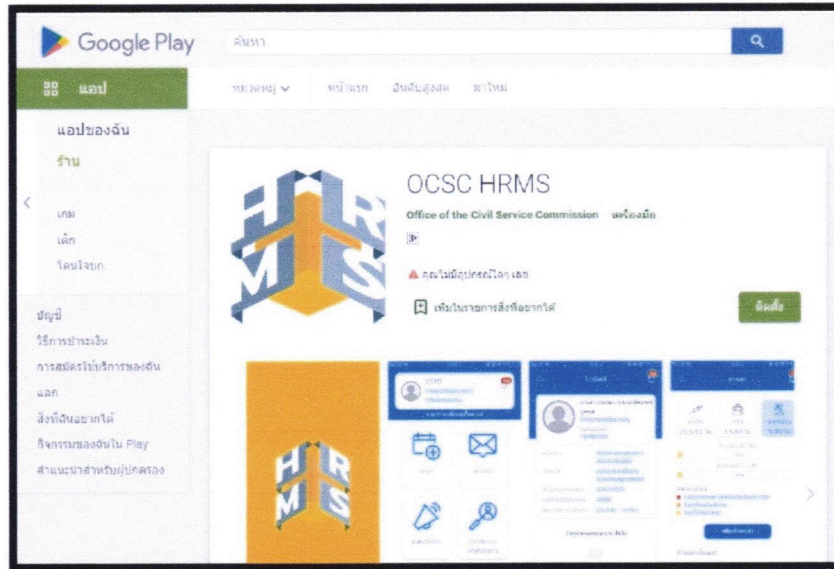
Google Play

ค้นหา

แอป

หมวดหมู่ หน้าแรก อันดับสูงสุด มาใหม่

แอปของฉัน

ร้าน

เกม

เด็ก

โดนใจนก

บัญชี

วิธีการชำระเงิน

การสมัครใช้บริการของฉัน

แลก

สิ่งที่อยากได้

กิจกรรมของฉันใน Play

คำแนะนำสำหรับผู้ปกครอง

OCSC HRMS

Office of the Civil Service Commission เครื่องมือ

3+

คุณไม่มีอุปกรณ์ใดๆ เลย

เพิ่มในรายการสิ่งที่อยากได้

ติดตั้ง

HRMS

HRMS

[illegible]